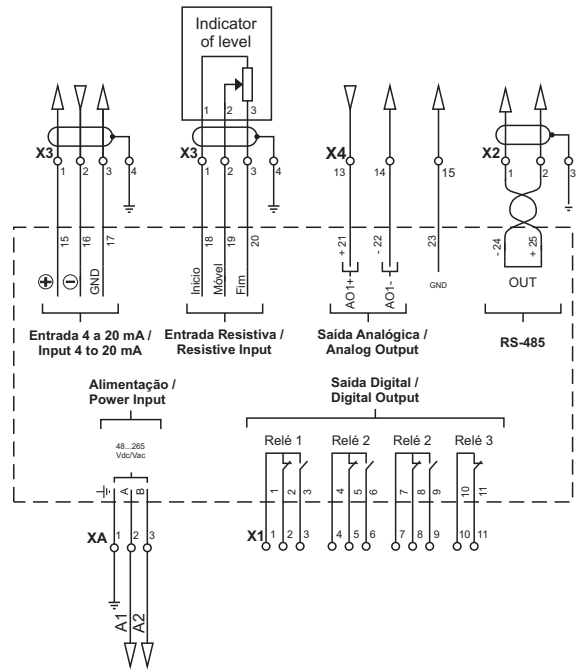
Indicator of level

X3 1 2 3 4

X3 1 2 3 4

X4 13 14 15

X2 1 2 3

1 2 3

15 16 17

⊕ ⊖ GND

18 19 20

Início Móvel Fim

+ 21 - 22 23

AO1+ AO1- GND

- 24 + 25

OUT

Entrada 4 a 20 mA / Input 4 to 20 mA

Entrada Resistiva / Resistive Input

Saída Analógica / Analog Output

RS-485

Alimentação / Power Input

Saída Digital / Digital Output

48...265 Vdc/Vac

A B

Relé 1 Relé 2 Relé 2 Relé 3

1 2 3 4 5 6 7 8 9 10 11

XA 1 2 3

X1 1 2 3 4 5 6 7 8 9 10 11

A1 A2